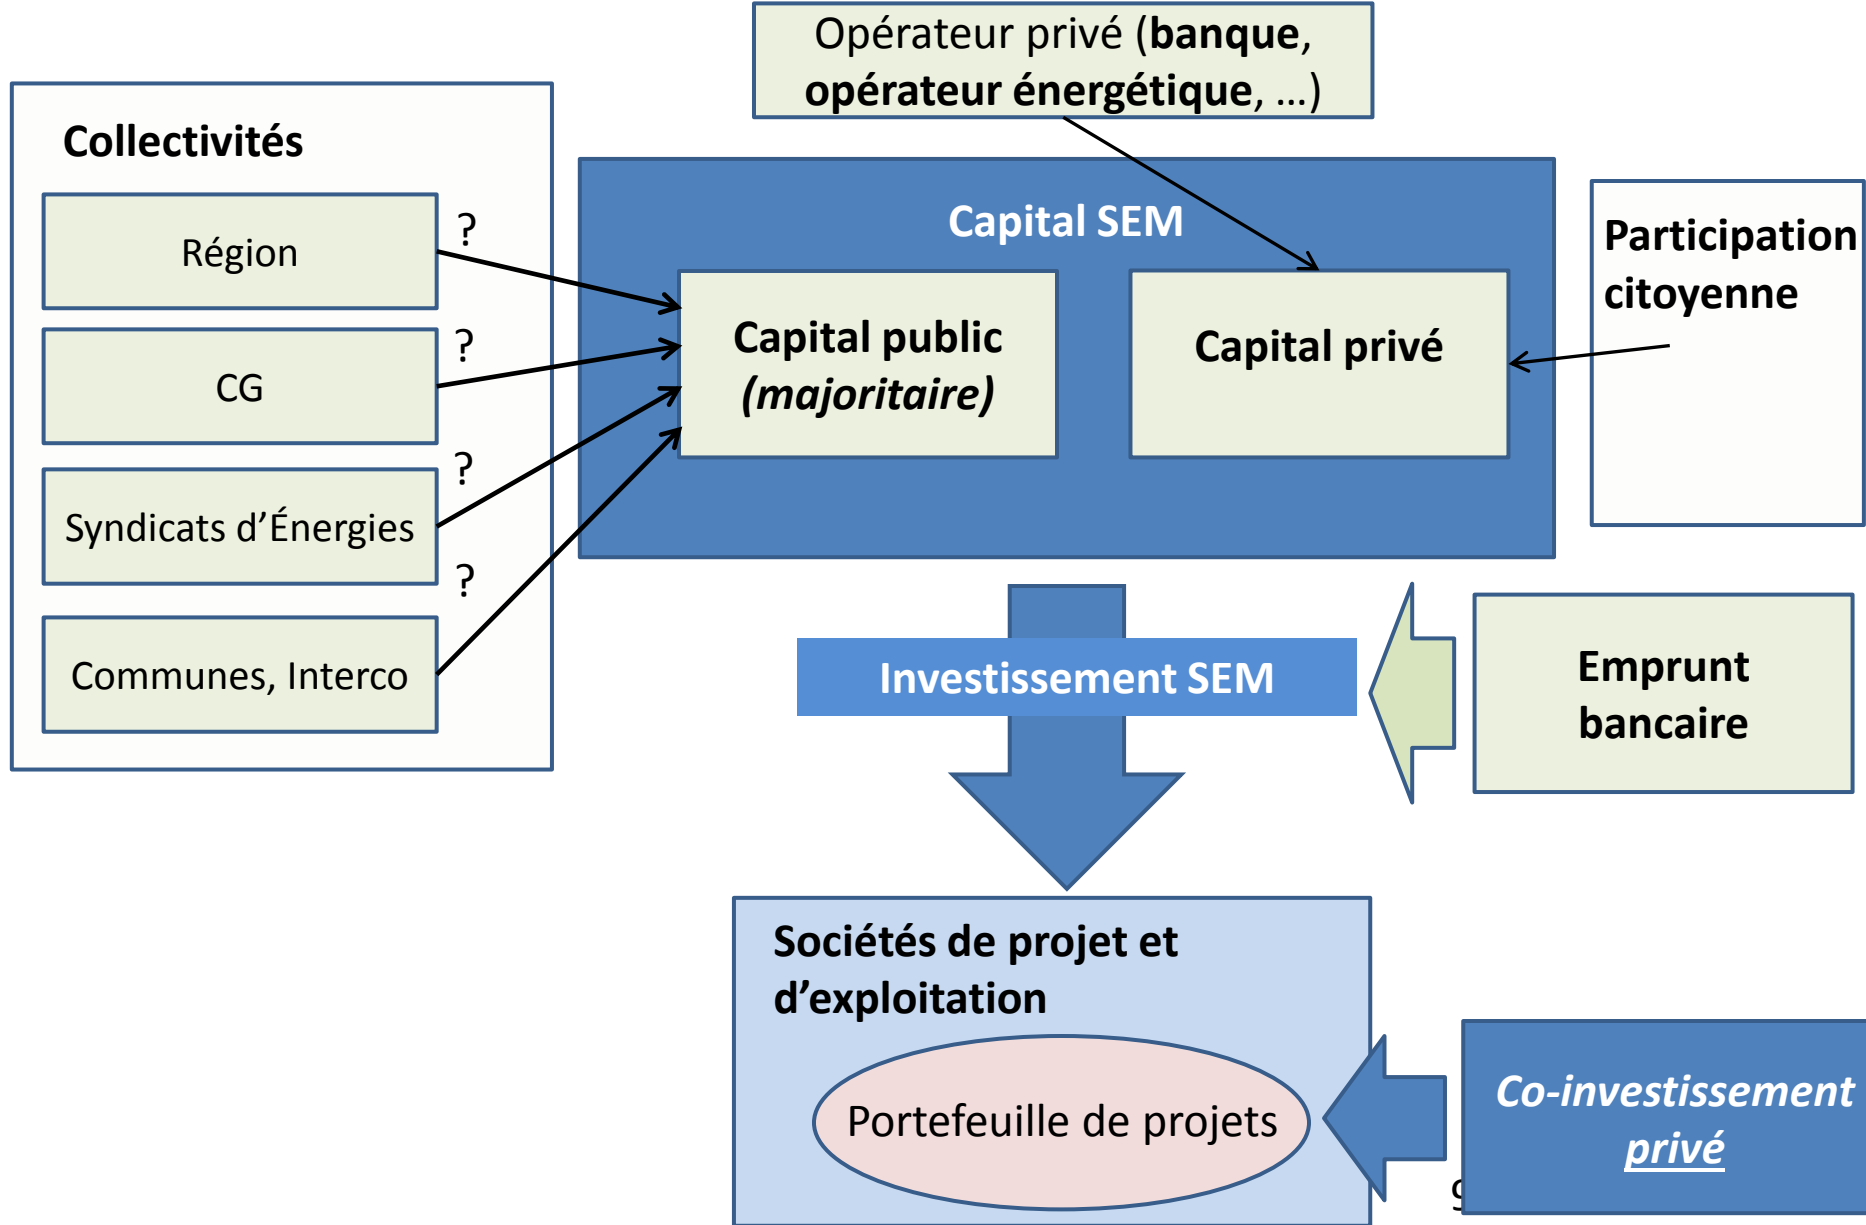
Opérateur privé (**banque**, **opérateur énergétique**, …)

Collectivités

Région

CG

Syndicats d'Énergies

Communes, Interco

?

?

?

?

Capital SEM

Capital public *(majoritaire)*

Capital privé

Participation citoyenne

Investissement SEM

Emprunt bancaire

Sociétés de projet et d'exploitation

Portefeuille de projets

*Co-investissement privé*

9